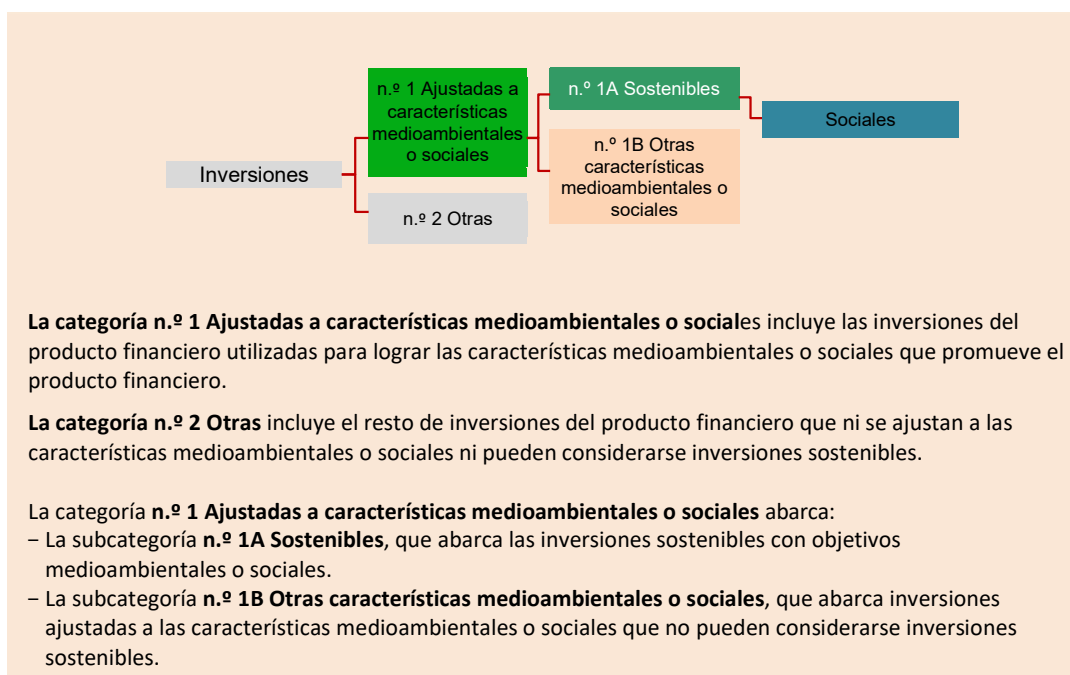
Inversiones

n.º 1 Ajustadas a características medioambientales o sociales

n.º 2 Otras

n.º 1A Sostenibles

n.º 1B Otras características medioambientales o sociales

Sociales

La categoría n.º 1 Ajustadas a características medioambientales o sociales incluye las inversiones del producto financiero utilizadas para lograr las características medioambientales o sociales que promueve el producto financiero.

La categoría n.º 2 Otras incluye el resto de inversiones del producto financiero que ni se ajustan a las características medioambientales o sociales ni pueden considerarse inversiones sostenibles.

La categoría n.º 1 Ajustadas a características medioambientales o sociales abarca:
− La subcategoría n.º 1A Sostenibles, que abarca las inversiones sostenibles con objetivos medioambientales o sociales.
− La subcategoría n.º 1B Otras características medioambientales o sociales, que abarca inversiones ajustadas a las características medioambientales o sociales que no pueden considerarse inversiones sostenibles.